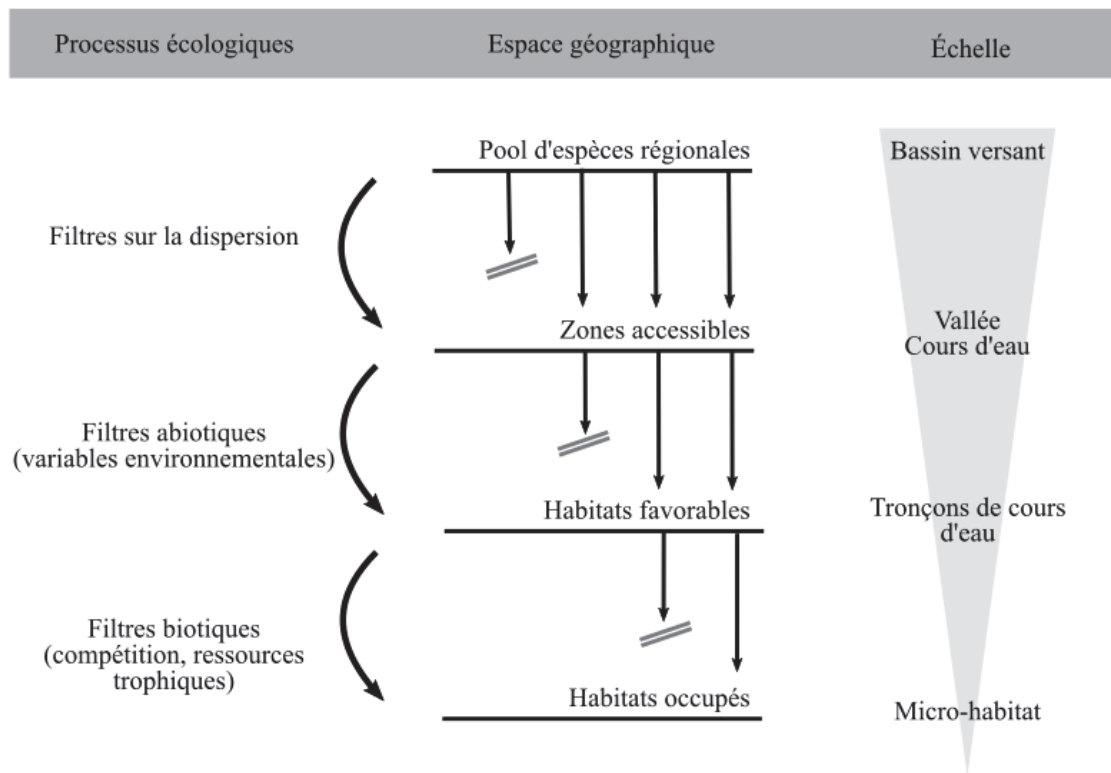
| Processus écologiques | Espace géographique | Échelle |
|---|---|---|

Pool d'espèces régionales

Bassin versant

Filtres sur la dispersion

Zones accessibles

Vallée
Cours d'eau

Filtres abiotiques (variables environnementales)

Habitats favorables

Tronçons de cours d'eau

Filtres biotiques (compétition, ressources trophiques)

Habitats occupés

Micro-habitat